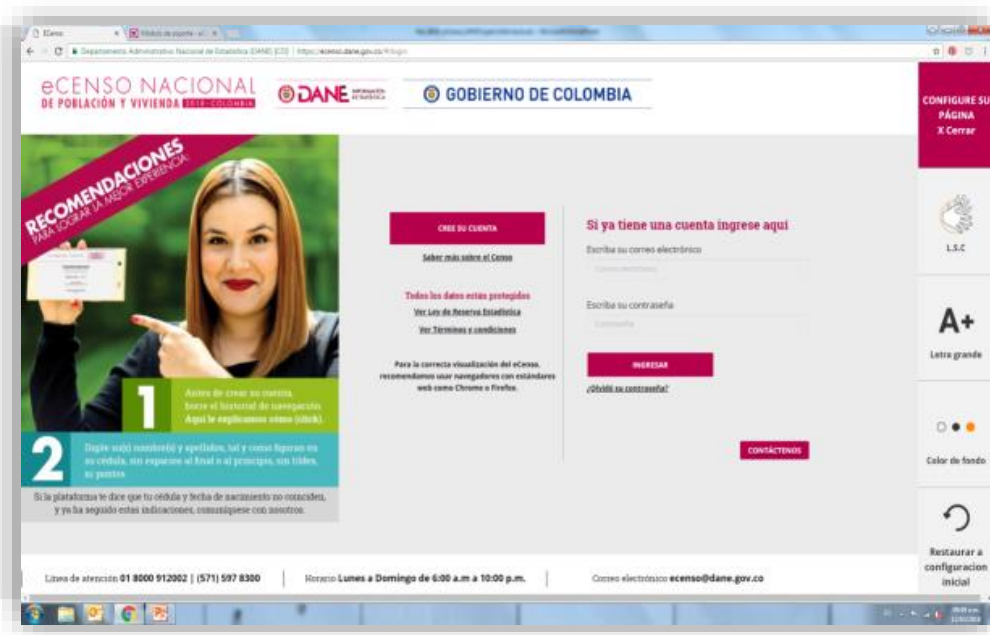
eCENSO NACIONAL
DE POBLACIÓN Y VIVIENDA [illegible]

DANE

GOBIERNO DE COLOMBIA

CONFIGURE SU PÁGINA
X Cerrar

RECOMENDACIONES
PARA LOGRAR LA MEJOR EXPERIENCIA:

1 Antes de crear su cuenta borre el historial de navegación. Aquí le explicamos cómo (click).

2 Digite su(s) nombre(s) y apellidos, tal y como figuran en su cédula, sin espacios al final o al principio, sin tildes, ni puntos.

Si la plataforma le dice que tu cédula y fecha de nacimiento no coinciden, y ya ha seguido estas indicaciones, comuníquese con nosotros.

CREE SU CUENTA

Saber más sobre el Censo

Todos los datos están protegidos
Ver Ley de Reserva Estadística
Ver Términos y condiciones

Para la correcta visualización del eCenso, recomendamos usar navegadores con estándares web como Chrome o Firefox.

Si ya tiene una cuenta ingrese aquí

Escriba su correo electrónico
Correo electrónico

Escriba su contraseña
Contraseña

INGRESAR

¿Olvidó su contraseña?

CONTÁCTENOS

L.S.C

A+
Letra grande

Color de fondo

Restaurar a configuracion inicial

Línea de atención 01 8000 912002 | (571) 597 8300

Horario Lunes a Domingo de 6:00 a.m a 10:00 p.m.

Correo electrónico ecenso@dane.gov.co